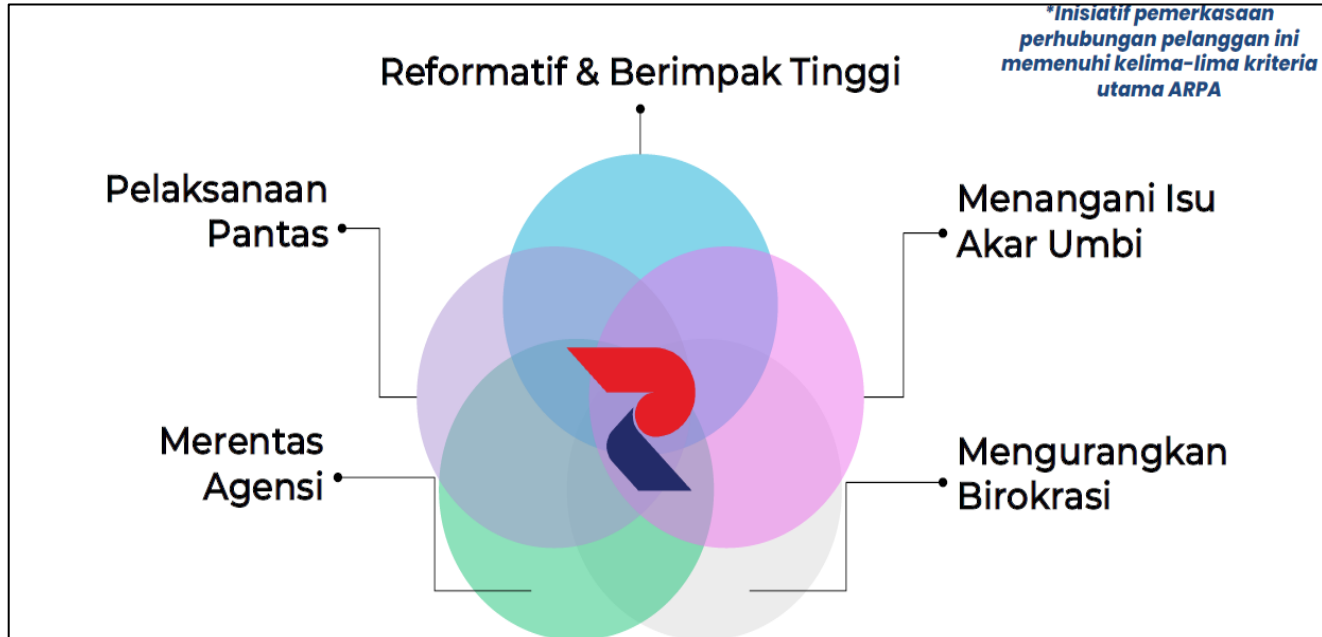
*Inisiatif pemerkasaan perhubungan pelanggan ini memenuhi kelima-lima kriteria utama ARPA

Reformatif & Berimpak Tinggi

Pelaksanaan Pantas

Menangani Isu Akar Umbi

Merentas Agensi

Mengurangkan Birokrasi